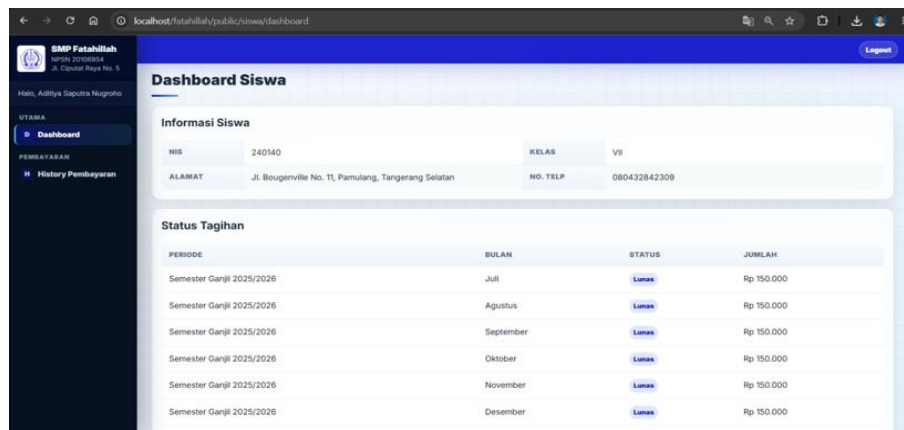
localhost/fatahillah/public/siswa/dashboard

SMP Fatahillah
NPSN 20106954
Jl. Ciputat Raya No. 5

Halo, Aditiya Saputra Nugroho

UTAMA
D Dashboard
PEMBAYARAN
H History Pembayaran

Logout

Dashboard Siswa

Informasi Siswa

| NIS | 240140 | KELAS | VII |
|---|---|---|---|
| ALAMAT | Jl. Bougenville No. 11, Pamulang, Tangerang Selatan | NO. TELP | 080432842309 |

Status Tagihan

| PERIODE | BULAN | STATUS | JUMLAH |
|---|---|---|---|
| Semester Ganjil 2025/2026 | Juli | Lunas | Rp 150.000 |
| Semester Ganjil 2025/2026 | Agustus | Lunas | Rp 150.000 |
| Semester Ganjil 2025/2026 | September | Lunas | Rp 150.000 |
| Semester Ganjil 2025/2026 | Oktober | Lunas | Rp 150.000 |
| Semester Ganjil 2025/2026 | November | Lunas | Rp 150.000 |
| Semester Ganjil 2025/2026 | Desember | Lunas | Rp 150.000 |